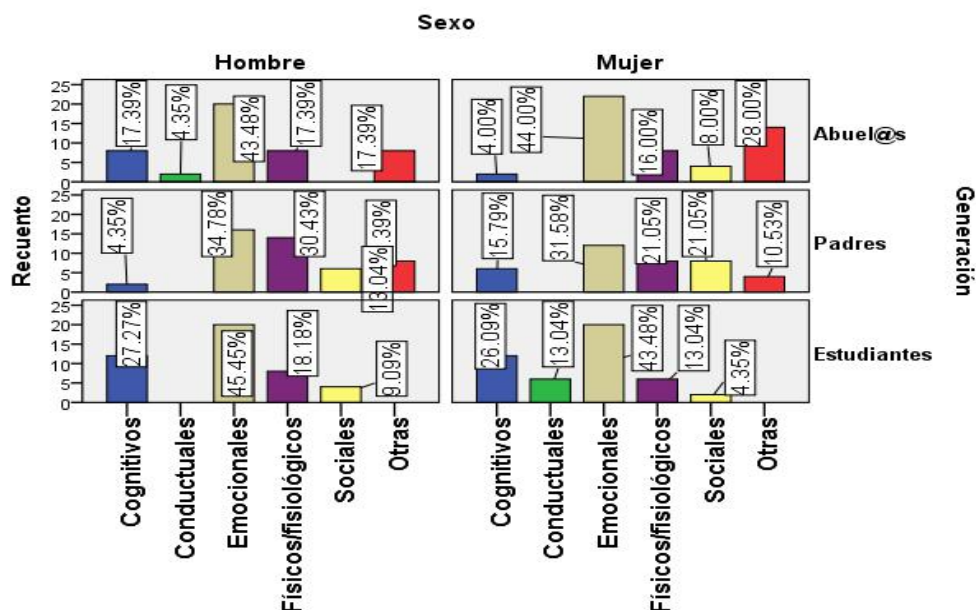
Sexo

Hombre

Mujer

Recuento

Generación

Abuel@s

Padres

Estudiantes

25
20
15
10
5
0

17.39%
4.35%
43.48%
17.39%
17.39%

4.00%
44.00%
16.00%
8.00%
28.00%

4.35%
34.78%
30.43%
13.04%
.39%

15.79%
31.58%
21.05%
21.05%
10.53%

27.27%
45.45%
18.18%
9.09%

26.09%
13.04%
43.48%
13.04%
4.35%

Cognitivos
Conductuales
Emocionales
Físicos/fisiológicos
Sociales
Otras

Cognitivos
Conductuales
Emocionales
Físicos/fisiológicos
Sociales
Otras